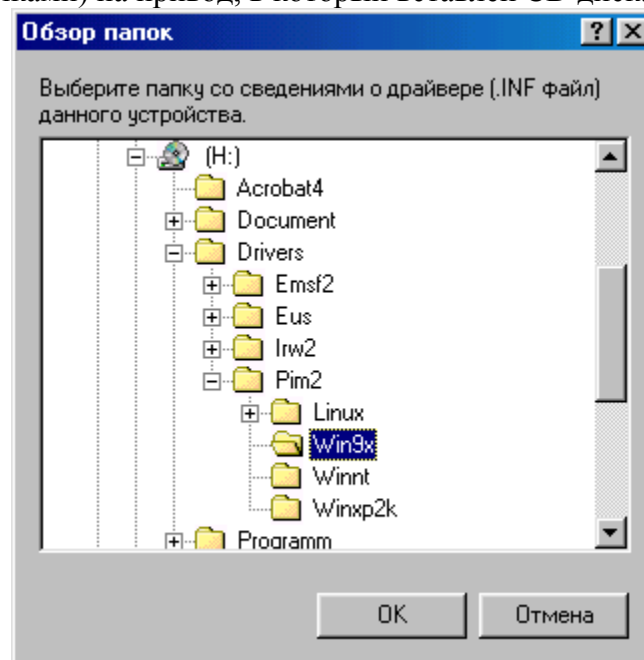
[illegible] на привод, в который вставлен CD-диск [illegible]

Обзор папок

?

Выберите папку со сведениями о драйвере (.INF файл) данного устройства.

(H:)
Acrobat4
Document
Drivers
Emsf2
Eus
Irw2
Pim2
Linux
Win9x
Winnt
Winxp2k
Programm

OK

Отмена